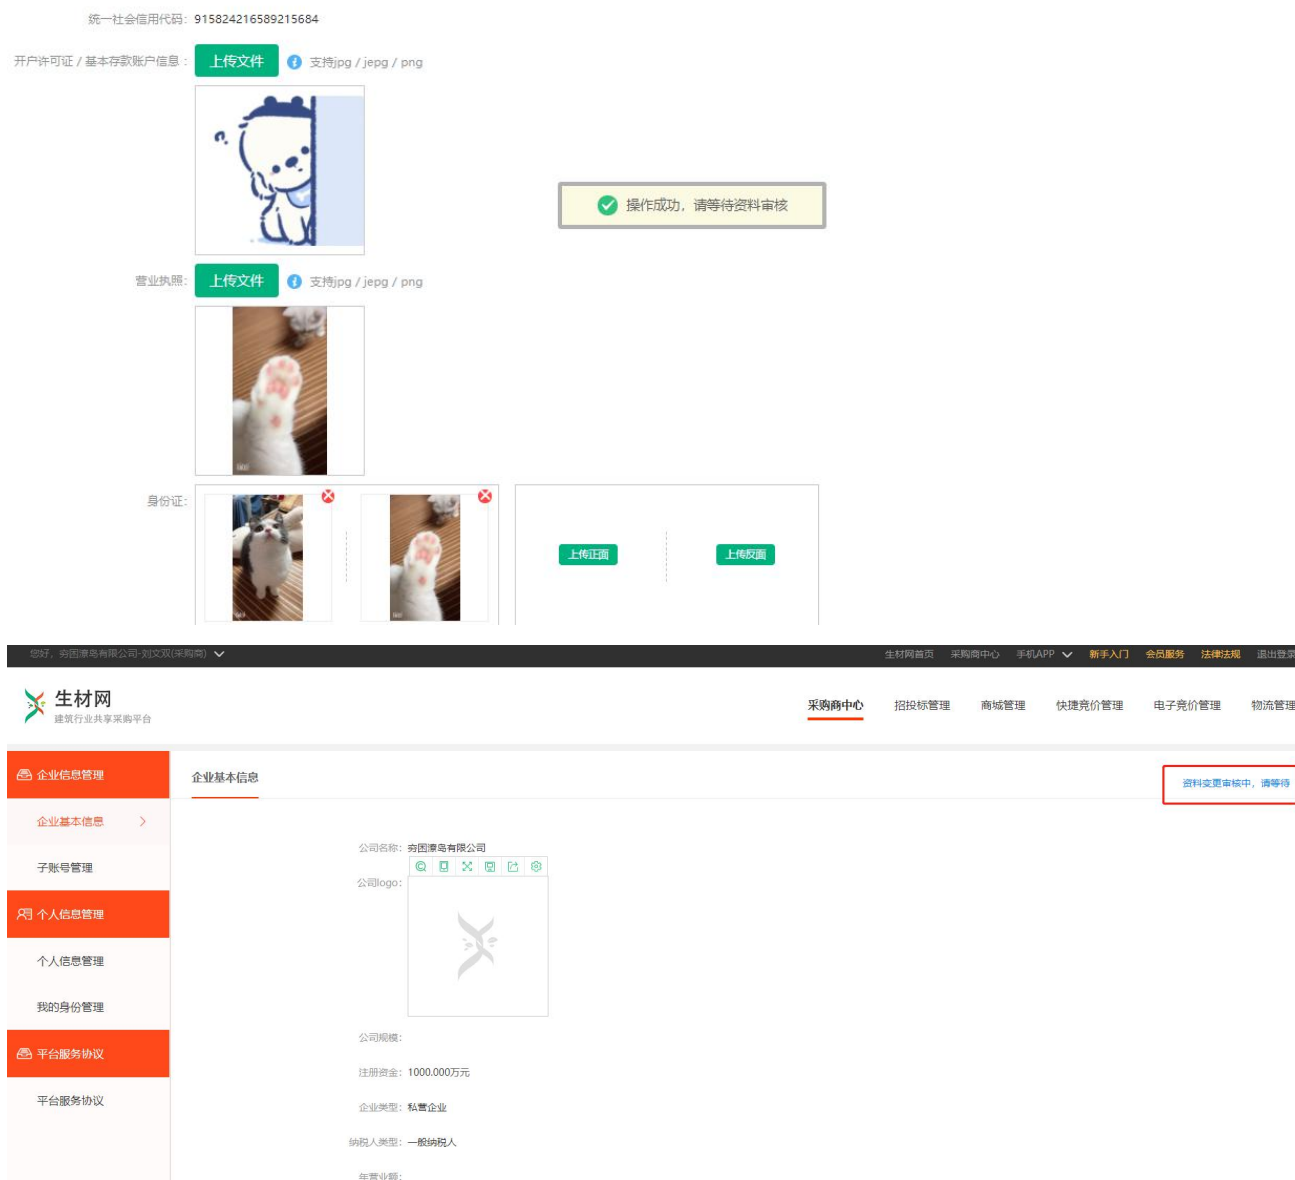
统一社会信用代码：915824216589215684

开户许可证 / 基本存款账户信息：上传文件 支持jpg / jepg / png

操作成功，请等待资料审核

营业执照：上传文件 支持jpg / jepg / png

身份证：

上传正面 上传反面

您好，旁国潦岛有限公司-刘文双(采购商)

生材网首页 采购商中心 手机APP 新手入门 会员服务 法律法规 退出登录

生材网
建筑行业共享采购平台

采购商中心 招投标管理 商城管理 快捷竞价管理 电子竞价管理 物流管理

企业信息管理
企业基本信息
子账号管理
个人信息管理
个人信息管理
我的身份管理
平台服务协议
平台服务协议

企业基本信息

资料变更审核中，请等待

公司名称：旁国潦岛有限公司

公司logo：

公司规模：

注册资金：1000.000万元

企业类型：私营企业

纳税人类型：一般纳税人

年营业额：